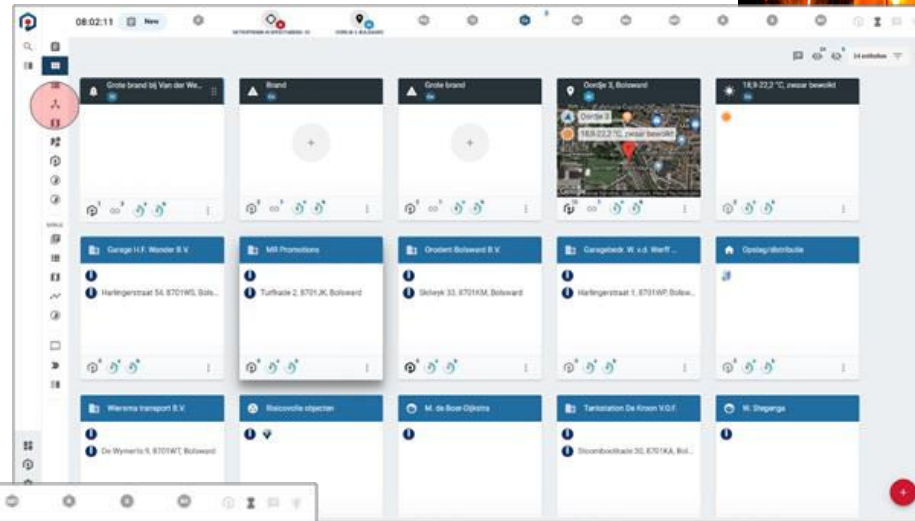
08:02:11 New

Grote brand bij Van der We...

Brand

Grote brand

Oordje 3, Bolsward

18,9-22,2 °C, zwaar bewolkt

Oordje 3

18,9-22,2 °C, zwaar bewolkt

Garage H.F. Wander B.V.

Harlingerstraat 54, 8701WS, Bols...

MR Promotions

Turfkade 2, 8701JK, Bolsward

Orodent Bolsward B.V.

Skilwyk 33, 8701KM, Bolsward

Garagebedr. W. v.d. Werff ...

Harlingerstraat 1, 8701WP, Bolsw...

Opslag/distributie

Wiersma transport B.V.

De Wymerts 9, 8701WT, Bolsward

Risicovolle objecten

M. de Boer-Dijkstra

Tankstation De Kroon V.O.F.

Stoombootkade 30, 8701KA, Bol...

W. Stegenga

24 eenheden